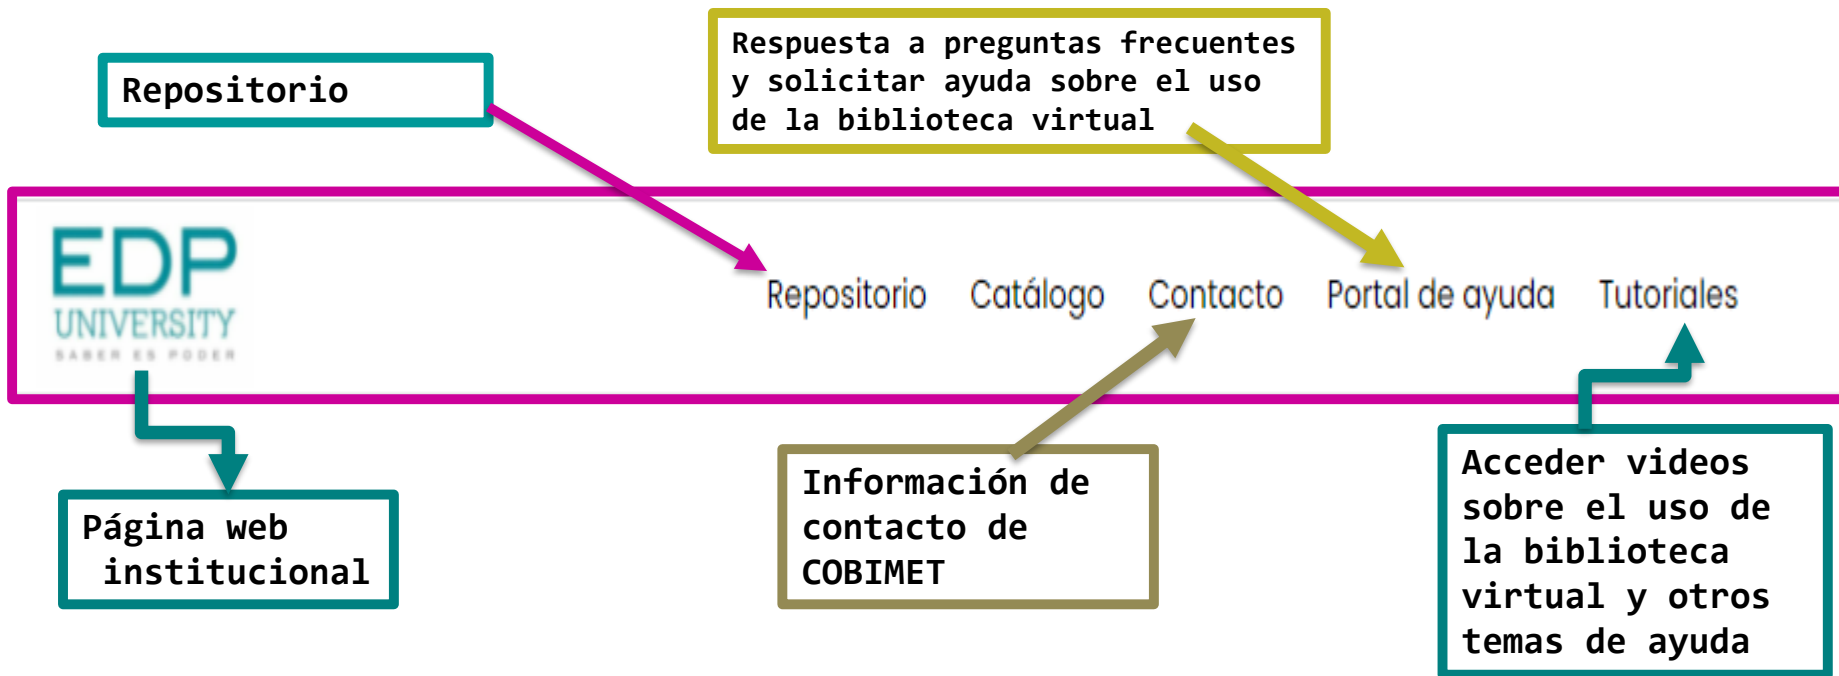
Repositorio

Respuesta a preguntas frecuentes y solicitar ayuda sobre el uso de la biblioteca virtual

EDP UNIVERSITY SABER ES PODER

Repositorio Catálogo Contacto Portal de ayuda Tutoriales

Página web institucional

Información de contacto de COBIMET

Acceder videos sobre el uso de la biblioteca virtual y otros temas de ayuda